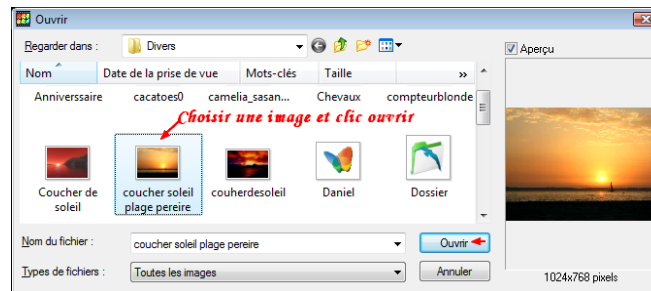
Ouvrir

Regarder dans : Divers

Aperçu

Nom | Date de la prise de vue | Mots-clés | Taille | »

Anniversaire cacatoes0 camelia_sasan... Chevaux compteurblonde

Choisir une image et clic ouvrir

Coucher de soleil

coucher soleil plage pereire

couherdesoleil

Daniel

Dossier

Nom du fichier : coucher soleil plage pereire

Ouvrir

Types de fichiers : Toutes les images

Annuler

1024x768 pixels